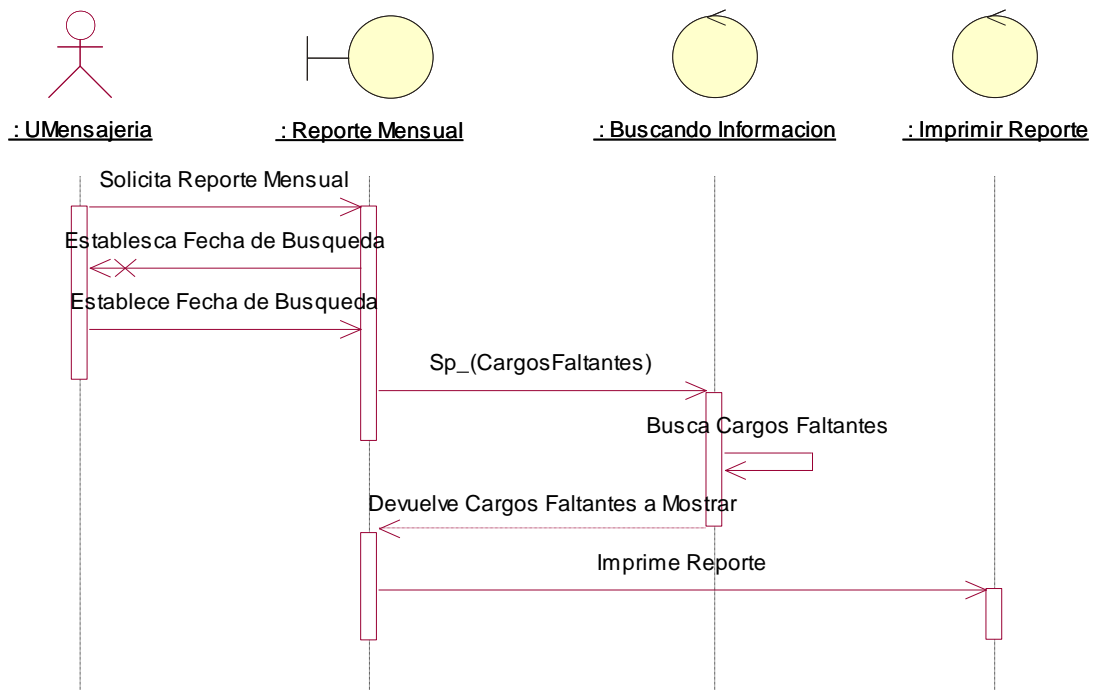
: UMensajeria

: Reporte Mensual

: Buscando Informacion

: Imprimir Reporte

Solicita Reporte Mensual

Establesca Fecha de Busqueda

Establece Fecha de Busqueda

Sp_(CargosFaltantes)

Busca Cargos Faltantes

Devuelve Cargos Faltantes a Mostrar

Imprime Reporte